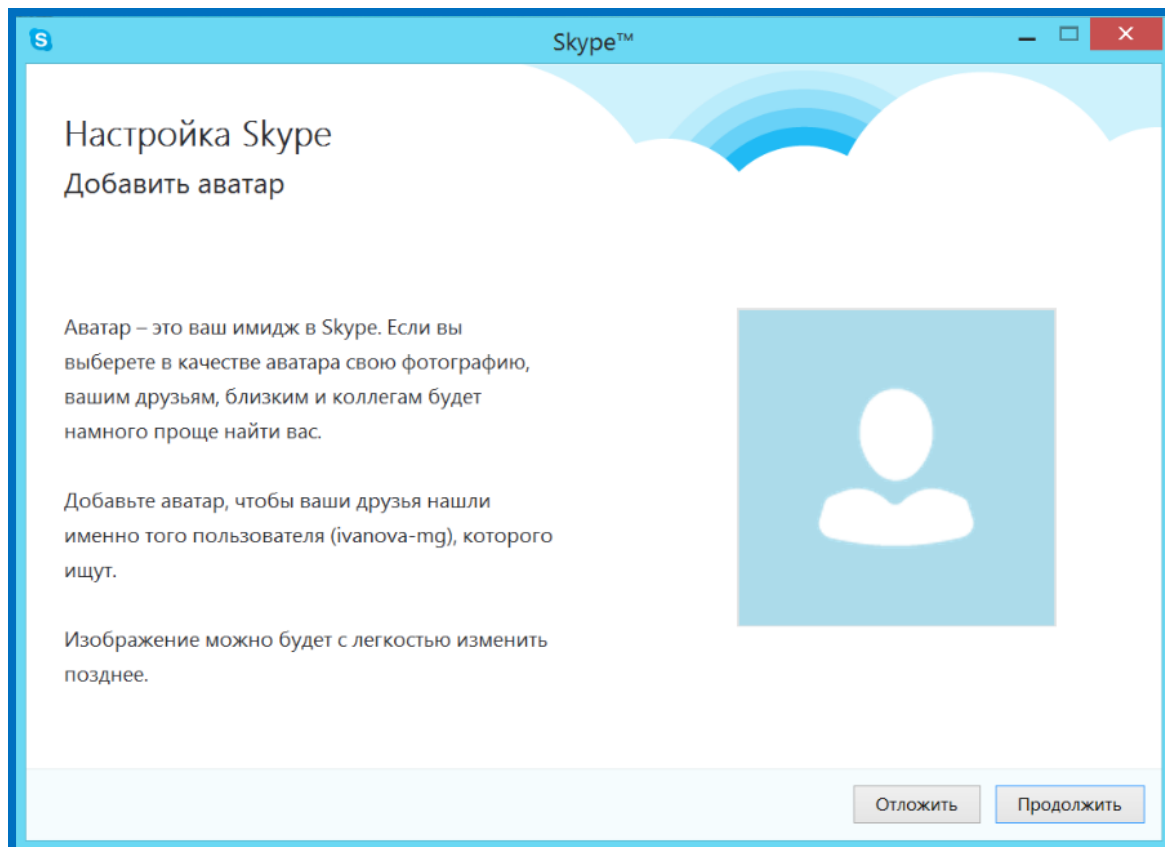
Skype™

Настройка Skype
Добавить аватар

Аватар – это ваш имидж в Skype. Если вы выберете в качестве аватара свою фотографию, вашим друзьям, близким и коллегам будет намного проще найти вас.

Добавьте аватар, чтобы ваши друзья нашли именно того пользователя (ivanova-mg), которого ищут.

Изображение можно будет с легкостью изменить позднее.

Отложить
Продолжить